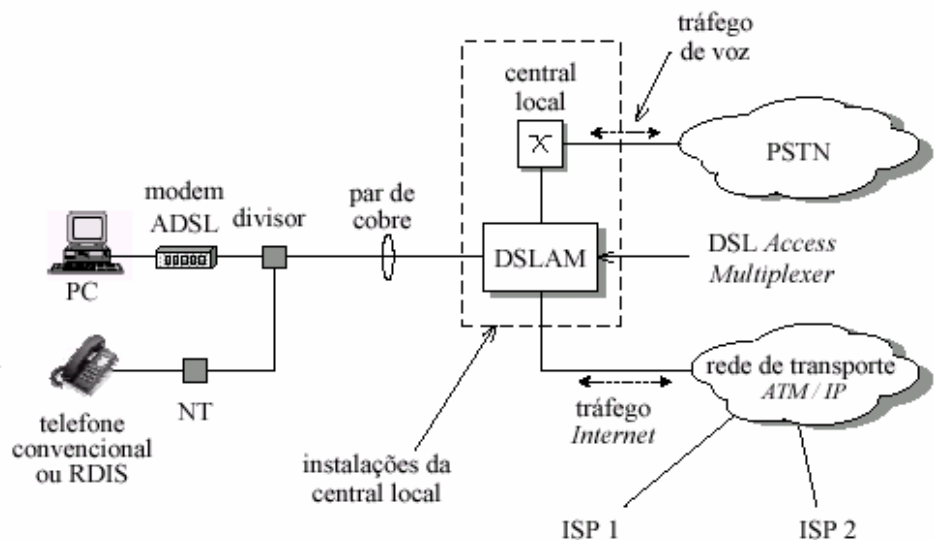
tráfego de voz

central local

PSTN

modem ADSL

divisor

par de cobre

DSLAM

DSL *Access Multiplexer*

PC

rede de transporte *ATM / IP*

tráfego *Internet*

NT

telefone convencional ou RDIS

instalações da central local

ISP 1

ISP 2